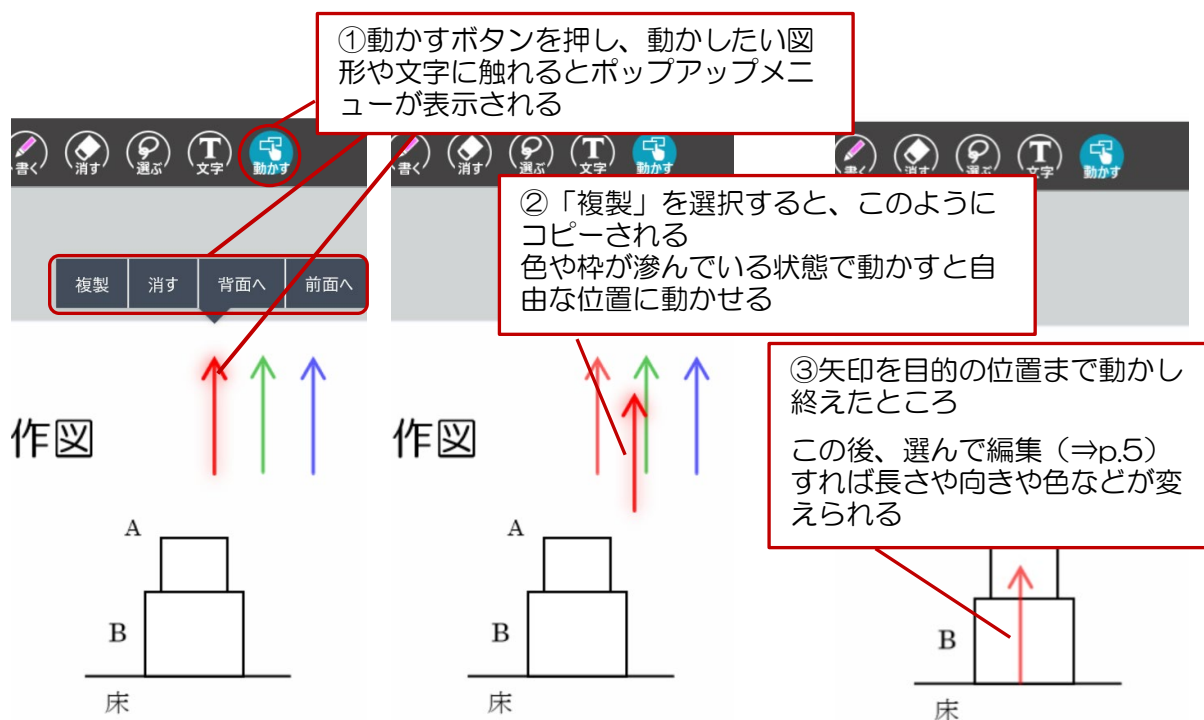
①動かすボタンを押し、動かしたい図形や文字に触れるとポップアップメニューが表示される

書く 消す 選ぶ 文字 動かす

複製 消す 背面へ 前面へ

作図

A

B

床

書く 消す 選ぶ 文字 動かす

②「複製」を選択すると、このようにコピーされる
色や枠が滲んでいる状態で動かすと自由な位置に動かせる

作図

A

B

床

書く 消す 選ぶ 文字 動かす

③矢印を目的の位置まで動かし終えたところ

この後、選んで編集（⇒p.5）すれば長さや向きや色などが変えられる

B

床